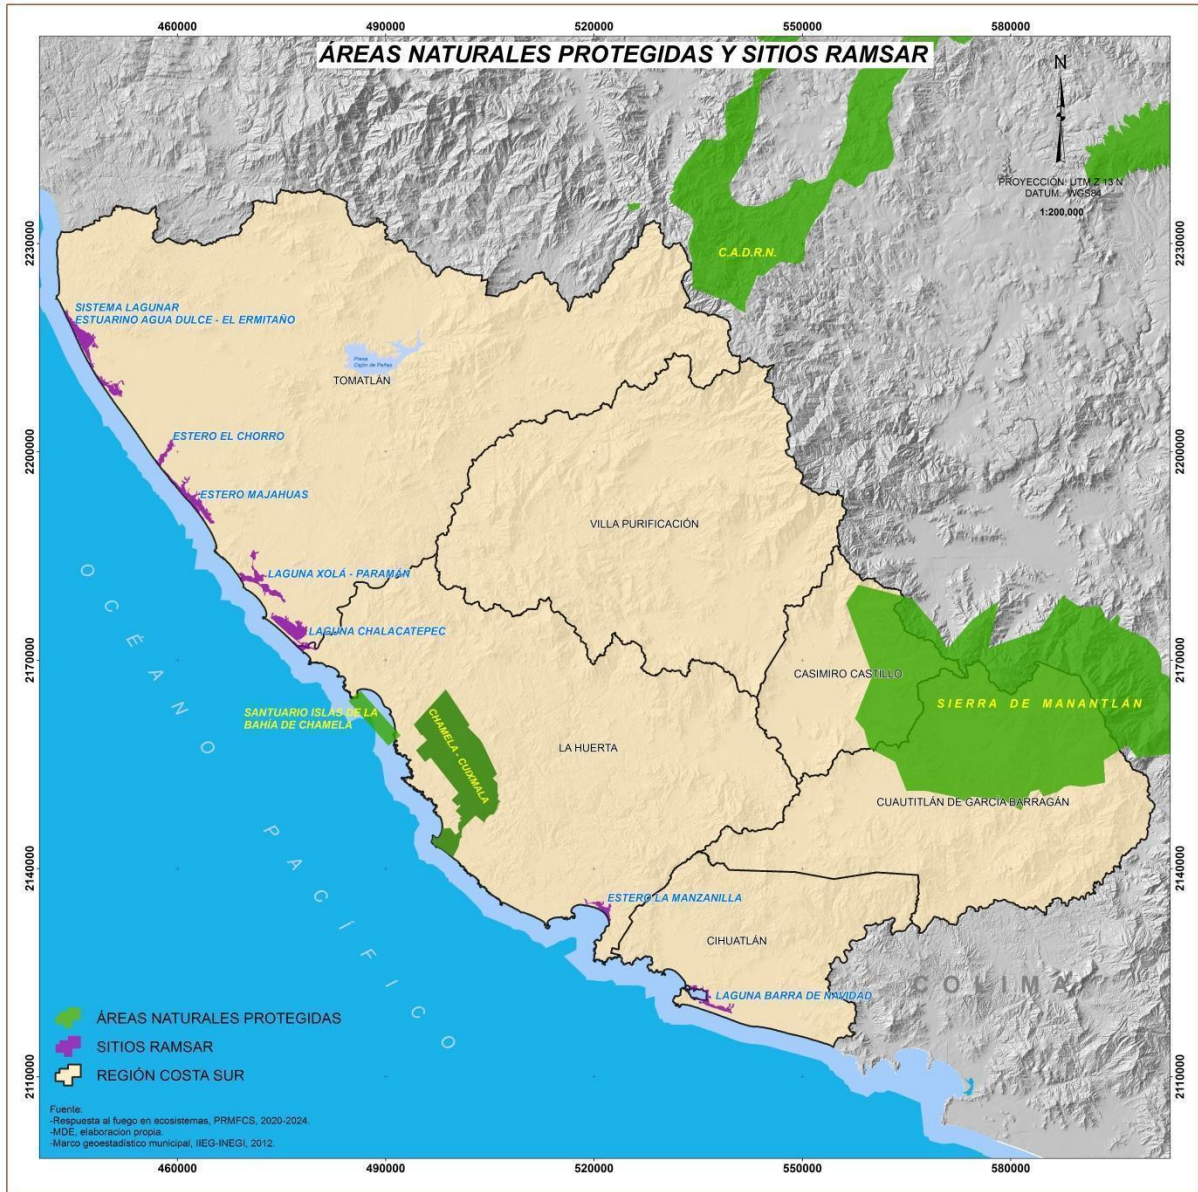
460000 490000 520000 550000 580000

ÁREAS NATURALES PROTEGIDAS Y SITIOS RAMSAR

N

PROYECCIÓN: UTM Z 13 N
DATUM: WGS84
1:200,000

2230000
2200000
2170000
2140000
2110000

C.A.D.R.N.

SISTEMA LAGUNAR ESTUARINO AGUA DULCE - EL ERMITAÑO

Presa Cajón de Peñas

TOMATLÁN

ESTERO EL CHORRO

ESTERO MAJAHUAS

VILLA PURIFICACIÓN

LAGUNA XOLÁ - PARAMÁN

LAGUNA CHALACATEPEC

O C É A N O P A C Í F I C O

CASIMIRO CASTILLO

SIERRA DE MANANTLÁN

SANTUARIO ISLAS DE LA BAHÍA DE CHAMELA

CHAMELA - CUIXMALA

LA HUERTA

CUAUTITLÁN DE GARCÍA BARRAGÁN

ESTERO LA MANZANILLA

CIHUATLÁN

LAGUNA BARRA DE NAVIDAD

C O L I M A

ÁREAS NATURALES PROTEGIDAS
SITIOS RAMSAR
REGIÓN COSTA SUR

Fuente:
-Respuesta al fuego en ecosistemas, PRMFCS, 2020-2024.
-MDE, elaboracion propia.
-Marco geoestadístico municipal, IIEG-INEGI, 2012.

460000 490000 520000 550000 580000